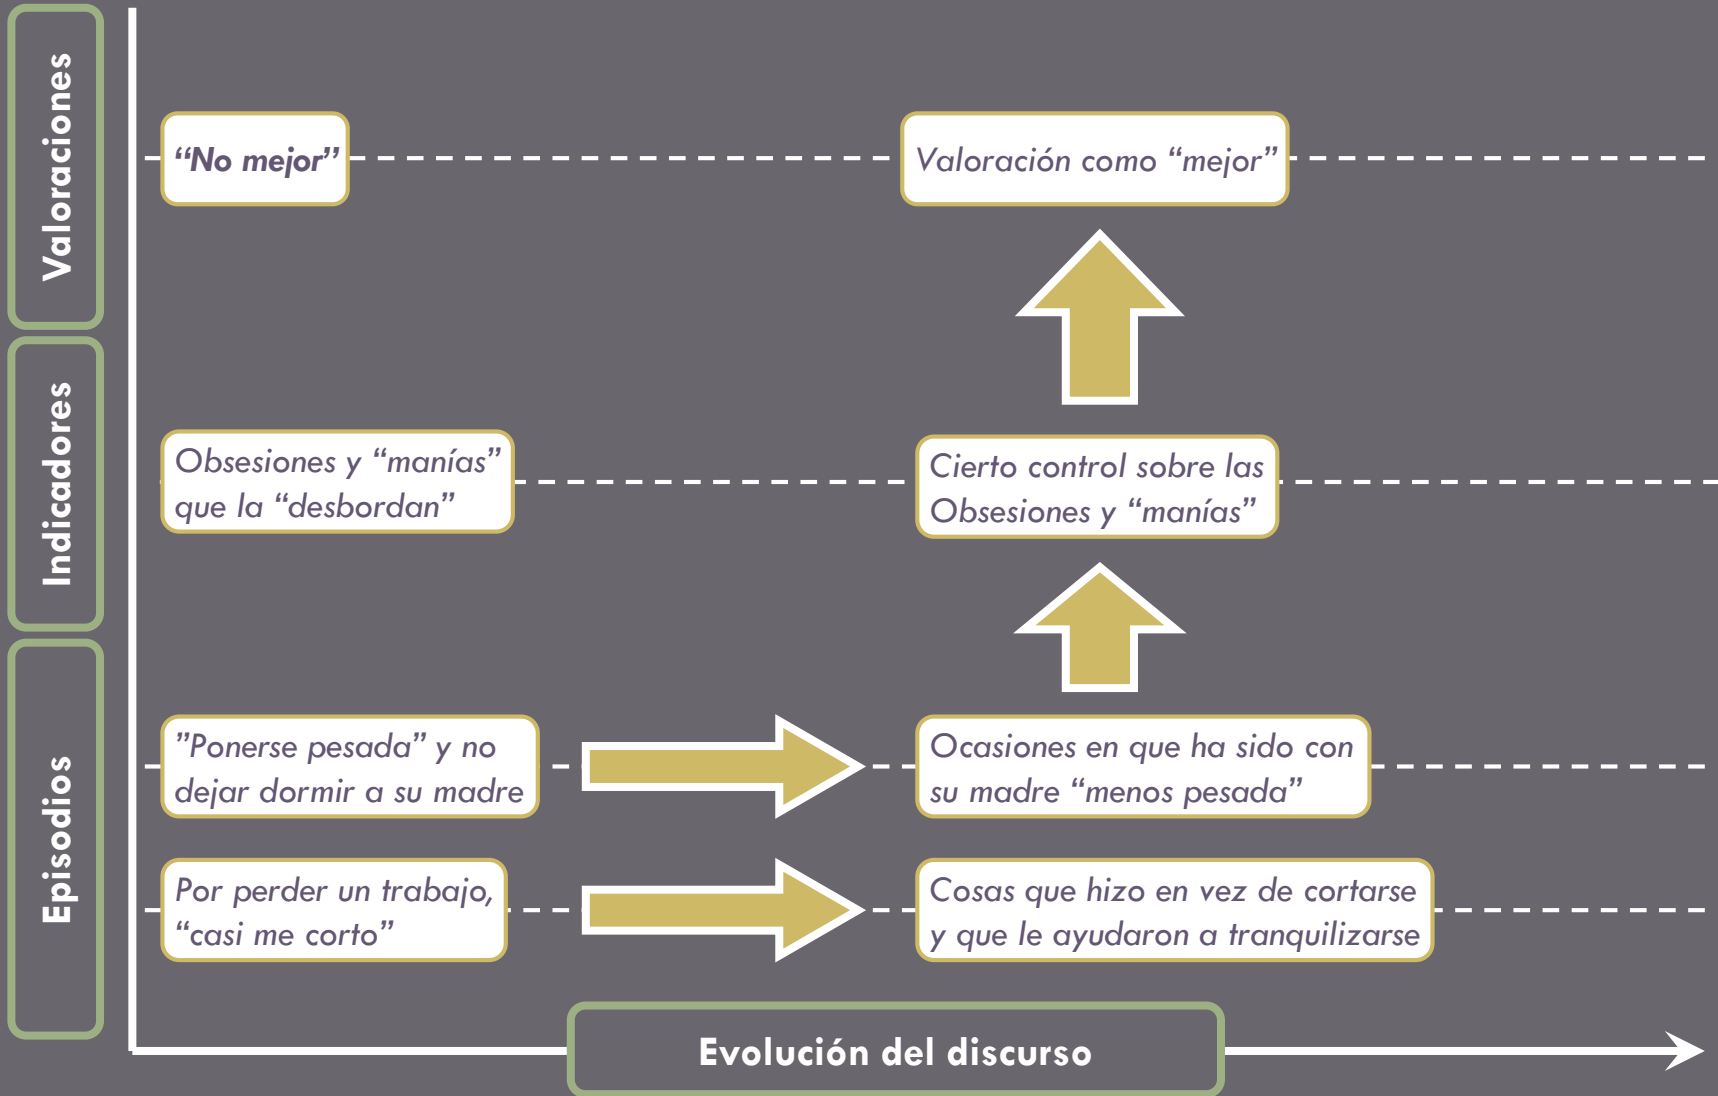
Valoraciones

Indicadores

Episodios

“No mejor”

Valoración como “mejor”

Obsesiones y “manías” que la “desbordan”

Cierto control sobre las Obsesiones y “manías”

”Ponerse pesada” y no dejar dormir a su madre

Ocasiones en que ha sido con su madre “menos pesada”

Por perder un trabajo, “casi me corto”

Cosas que hizo en vez de cortarse y que le ayudaron a tranquilizarse

Evolución del discurso